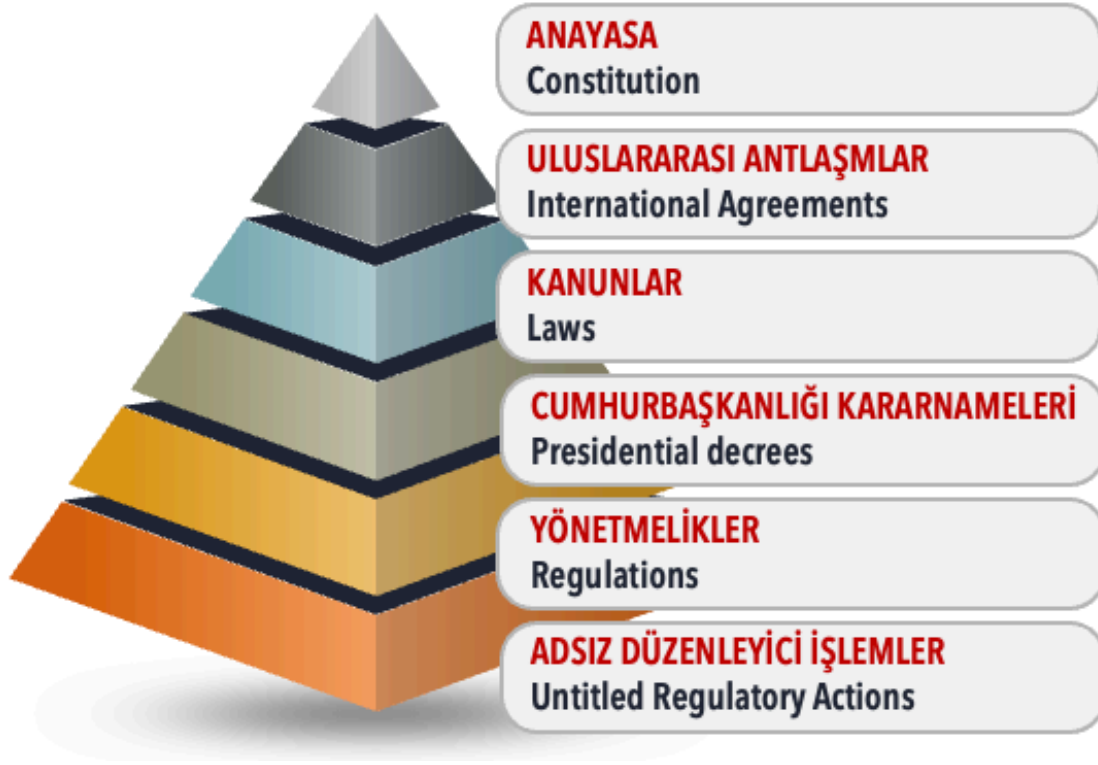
ANAYASA
Constitution

ULUSLARARASI ANTLAŞMLAR
International Agreements

KANUNLAR
Laws

CUMHURBAŞKANLIĞI KARARNAMELERİ
Presidential decrees

YÖNETMELİKLER
Regulations

ADSIZ DÜZENLEYİCİ İŞLEMLER
Untitled Regulatory Actions